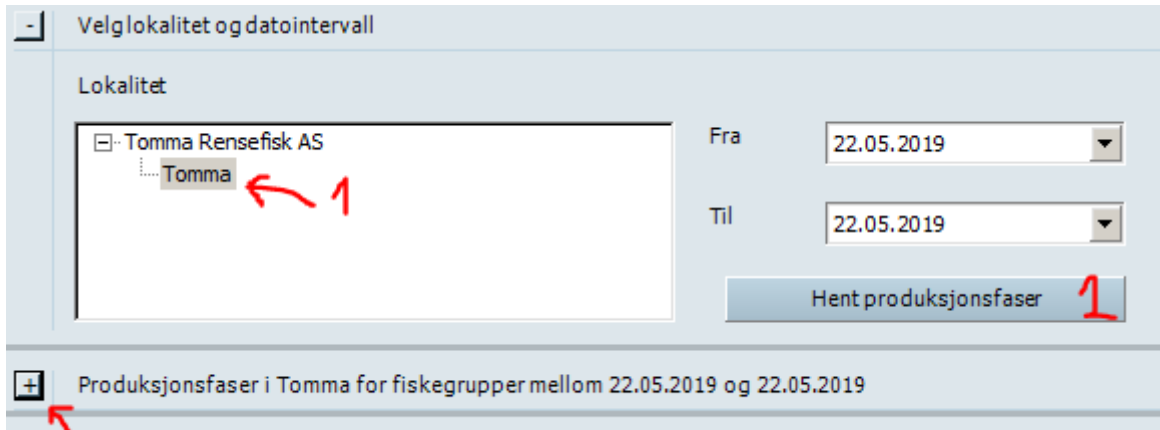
- Velglokalitet og datointervall

Lokalitet

Tomma Rensefisk AS
Tomma ← 1

Fra 22.05.2019

Til 22.05.2019

Hent produksjonsfaser 1

+ Produksjonsfaser i Tomma for fiskegrupper mellom 22.05.2019 og 22.05.2019